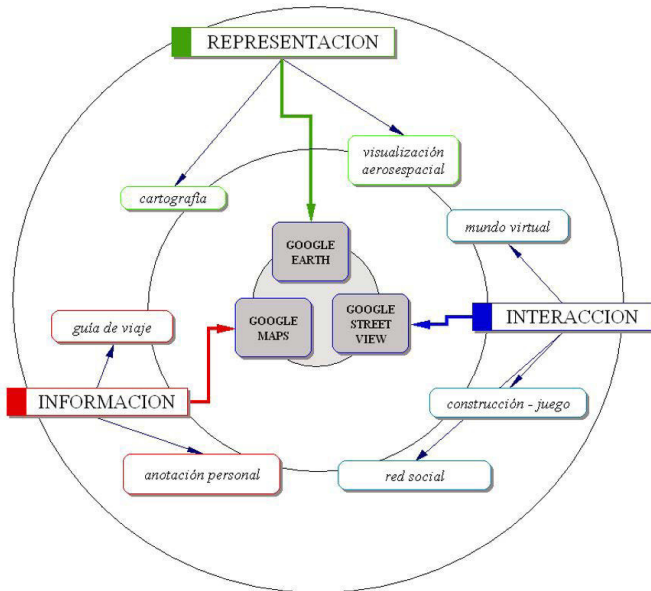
REPRESENTACION

visualización aerosespacial

cartografía

GOOGLE EARTH

mundo virtual

guía de viaje

GOOGLE MAPS

GOOGLE STREET VIEW

INTERACCION

INFORMACION

construcción - juego

anotación personal

red social